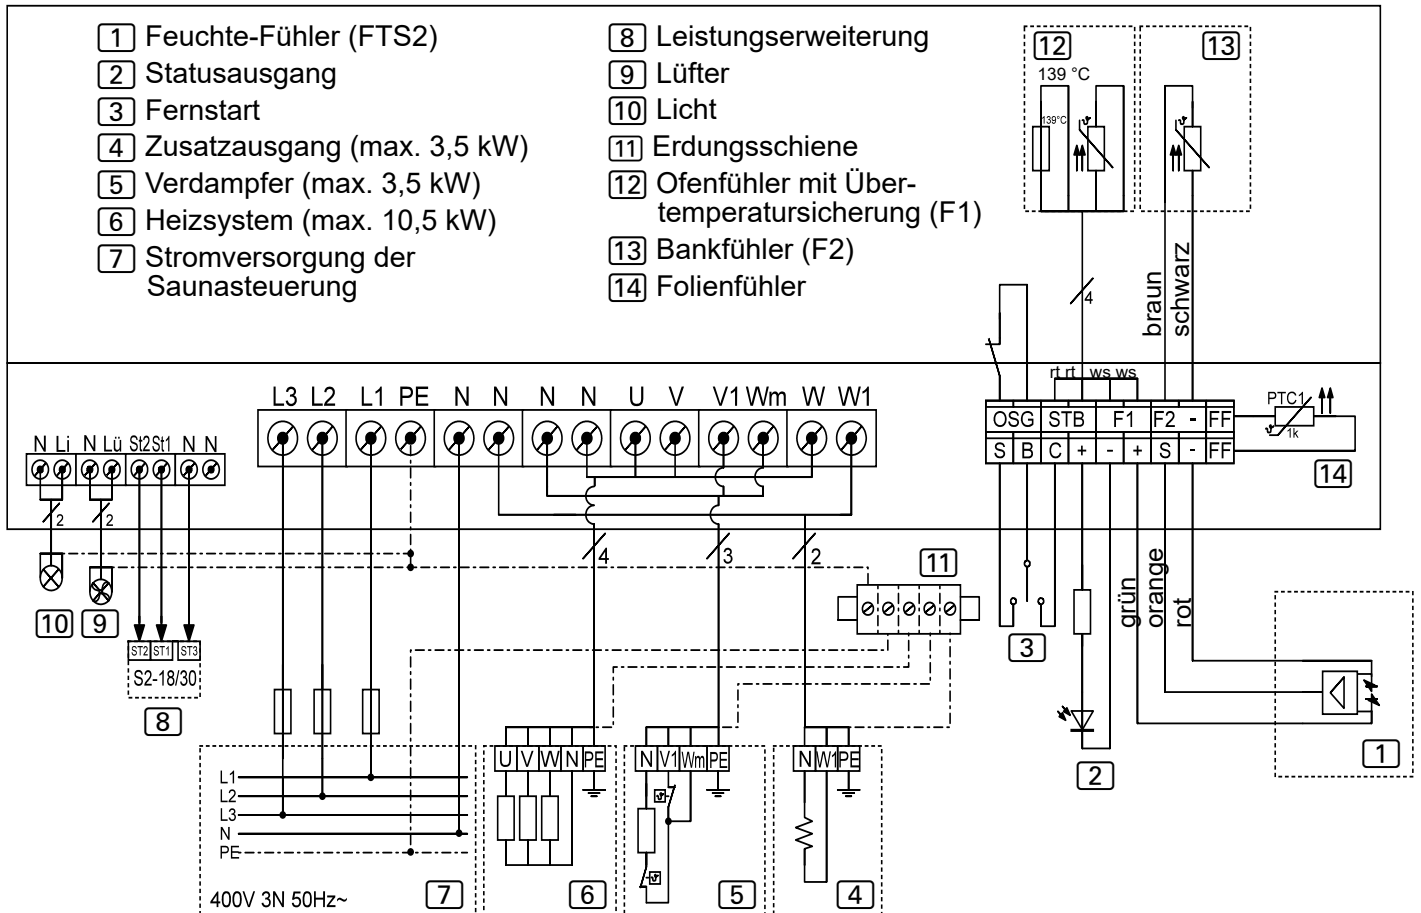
1 Feuchte-Fühler (FTS2)
2 Statusausgang
3 Fernstart
4 Zusatzausgang (max. 3,5 kW)
5 Verdampfer (max. 3,5 kW)
6 Heizsystem (max. 10,5 kW)
7 Stromversorgung der Saunasteuerung

8 Leistungserweiterung
9 Lüfter
10 Licht
11 Erdungsschiene
12 Ofenfühler mit Übertemperatursicherung (F1)
13 Bankfühler (F2)
14 Folienfühler

12
139 °C
139°C
13
4
braun
schwarz
rt rt ws ws
OSG STB F1 F2 - FF
S B C + - + S - FF
PTC1
1k
14

N Li N Lü St2 St1 N N
2 2
L3 L2 L1 PE N N N N U V V1 Wm W W1
4 3 2
11
10 9
ST2 ST1 ST3
S2-18/30
8
3
grün orange rot
1
2
L1
L2
L3
N
PE
400V 3N 50Hz~
7
U V W N PE
6
N V1 Wm PE
5
N W1 PE
4